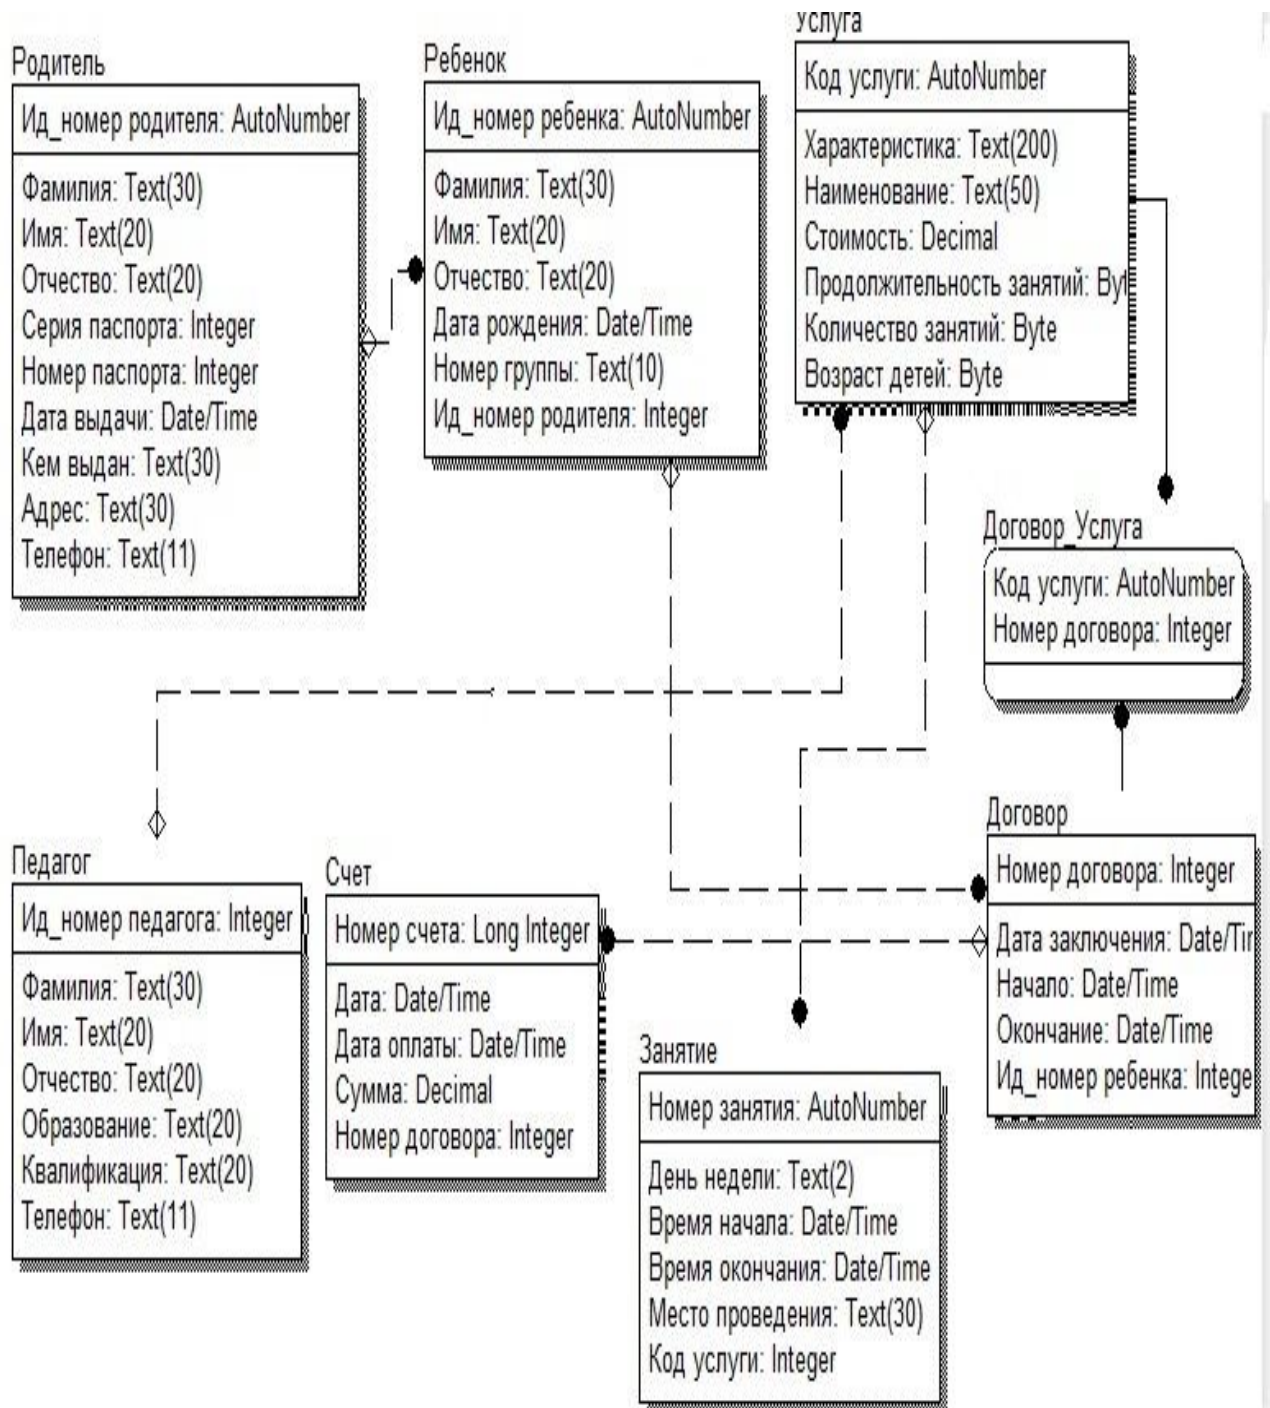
Родитель

Ид_номер родителя: AutoNumber

Фамилия: Text(30)
Имя: Text(20)
Отчество: Text(20)
Серия паспорта: Integer
Номер паспорта: Integer
Дата выдачи: Date/Time
Кем выдан: Text(30)
Адрес: Text(30)
Телефон: Text(11)

Ребенок

Ид_номер ребенка: AutoNumber

Фамилия: Text(30)
Имя: Text(20)
Отчество: Text(20)
Дата рождения: Date/Time
Номер группы: Text(10)
Ид_номер родителя: Integer

Услуга

Код услуги: AutoNumber

Характеристика: Text(200)
Наименование: Text(50)
Стоимость: Decimal
Продолжительность занятий: Byt
Количество занятий: Byte
Возраст детей: Byte

Договор_Услуга

Код услуги: AutoNumber
Номер договора: Integer

Педагог

Ид_номер педагога: Integer

Фамилия: Text(30)
Имя: Text(20)
Отчество: Text(20)
Образование: Text(20)
Квалификация: Text(20)
Телефон: Text(11)

Счет

Номер счета: Long Integer

Дата: Date/Time
Дата оплаты: Date/Time
Сумма: Decimal
Номер договора: Integer

Договор

Номер договора: Integer

Дата заключения: Date/Tir
Начало: Date/Time
Окончание: Date/Time
Ид_номер ребенка: Intege

Занятие

Номер занятия: AutoNumber

День недели: Text(2)
Время начала: Date/Time
Время окончания: Date/Time
Место проведения: Text(30)
Код услуги: Integer